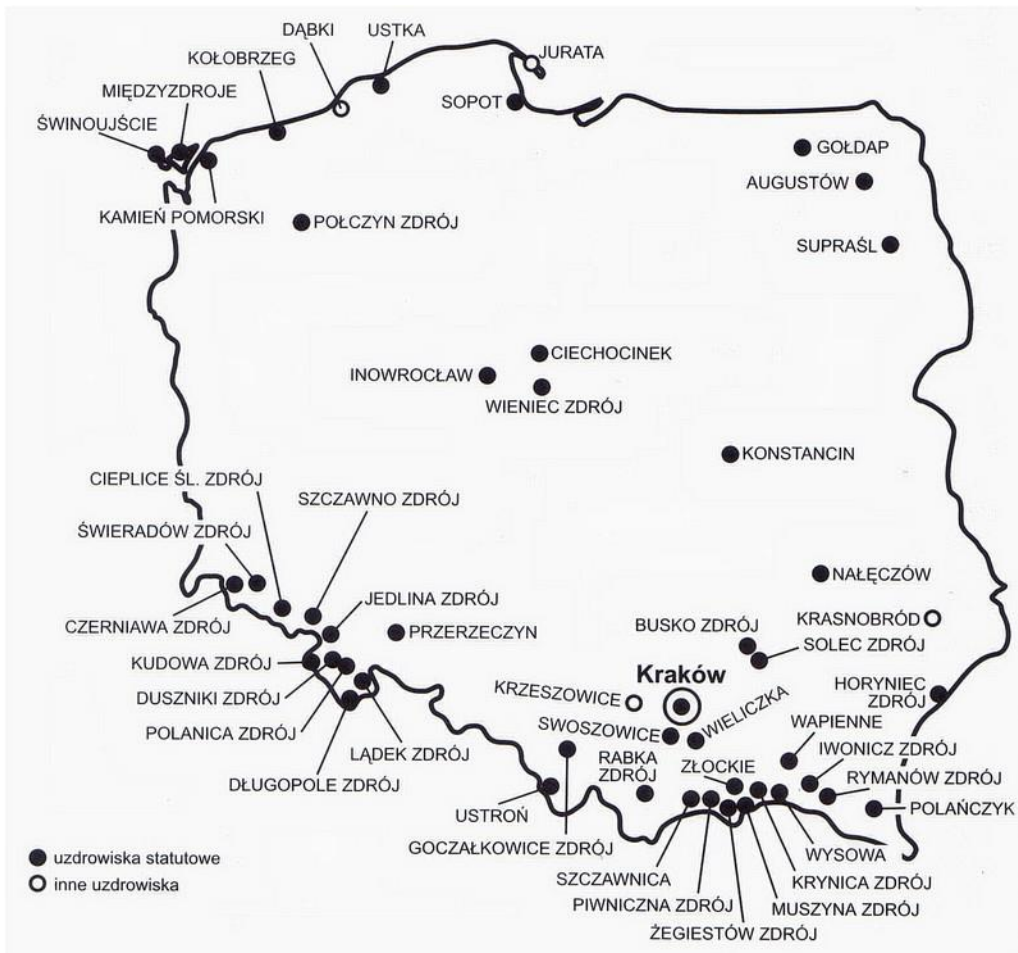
DĄBKI
USTKA
JURATA
KOŁOBRZEG
MIĘDZYZDROJE
SOPOT
ŚWINOUJŚCIE
GOŁDAP
AUGUSTÓW
KAMIEŃ POMORSKI
POŁCZYN ZDRÓJ
SUPRAŚL
CIECHOCINEK
INOWROCŁAW
WIENIEC ZDRÓJ
KONSTANCIN
CIEPLICE ŚL. ZDRÓJ
SZCZAWNO ZDRÓJ
ŚWIERADÓW ZDRÓJ
NAŁĘCZÓW
JEDLINA ZDRÓJ
CZERNIAWA ZDRÓJ
PRZERZECZYN
BUSKO ZDRÓJ
KRASNOBRÓD
SOLEC ZDRÓJ
KUDOWA ZDRÓJ
Kraków
DUSZNIKI ZDRÓJ
KRZESZOWICE
HORYNIEC ZDRÓJ
WIELICZKA
POLANICA ZDRÓJ
SWOSZOWICE
WAPIENNE
LĄDEK ZDRÓJ
RABKA ZDRÓJ
IWONICZ ZDRÓJ
DŁUGOPOLE ZDRÓJ
ZŁOCKIE
RYMANÓW ZDRÓJ
USTROŃ
POLAŃCZYK
GOCZAŁKOWICE ZDRÓJ
WYSOWA
uzdrowiska statutowe
inne uzdrowiska
SZCZAWNICA
KRYNICA ZDRÓJ
PIWNICZNA ZDRÓJ
MUSZYNA ZDRÓJ
ŻEGIESTÓW ZDRÓJ